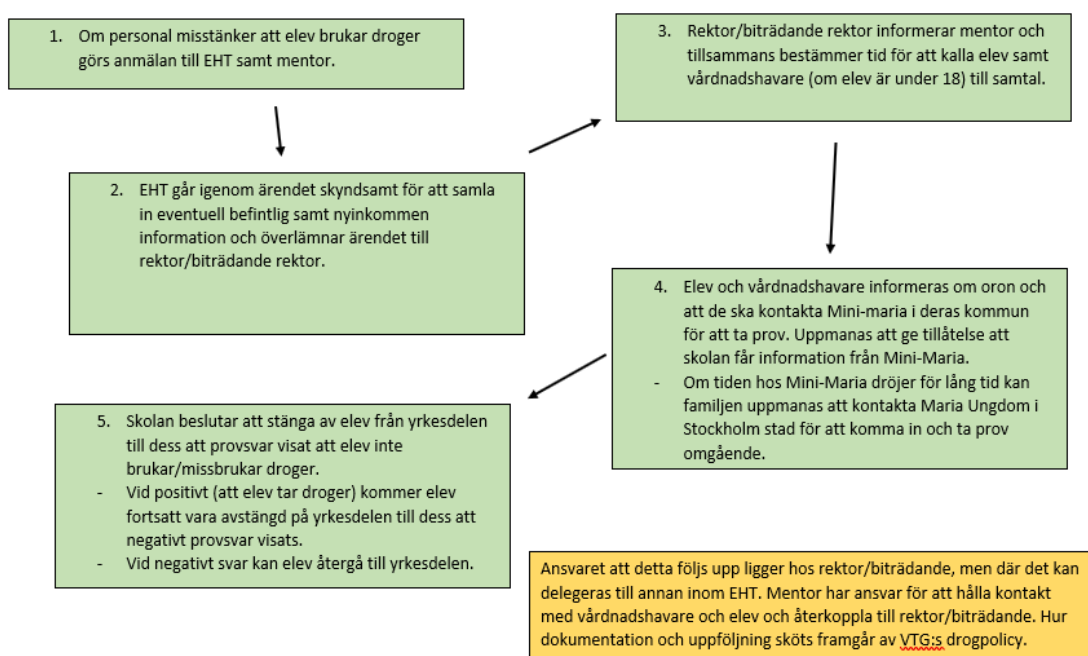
1. Om personal misstänker att elev brukar droger görs anmälan till EHT samt mentor.

2. EHT går igenom ärendet skyndsamt för att samla in eventuell befintlig samt nyinkommen information och överlämnar ärendet till rektor/biträdande rektor.

3. Rektor/biträdande rektor informerar mentor och tillsammans bestämmer tid för att kalla elev samt vårdnadshavare (om elev är under 18) till samtal.

4. Elev och vårdnadshavare informeras om oron och att de ska kontakta Mini-maria i deras kommun för att ta prov. Uppmanas att ge tillåtelse att skolan får information från Mini-Maria.
- Om tiden hos Mini-Maria dröjer för lång tid kan familjen uppmanas att kontakta Maria Ungdom i Stockholm stad för att komma in och ta prov omgående.

5. Skolan beslutar att stänga av elev från yrkesdelen till dess att provsvar visat att elev inte brukar/missbrukar droger.
- Vid positivt (att elev tar droger) kommer elev fortsatt vara avstängd på yrkesdelen till dess att negativt provsvar visats.
- Vid negativt svar kan elev återgå till yrkesdelen.

Ansvaret att detta följs upp ligger hos rektor/biträdande, men där det kan delegeras till annan inom EHT. Mentor har ansvar för att hålla kontakt med vårdnadshavare och elev och återkoppla till rektor/biträdande. Hur dokumentation och uppföljning sköts framgår av VTG:s drogpolicy.